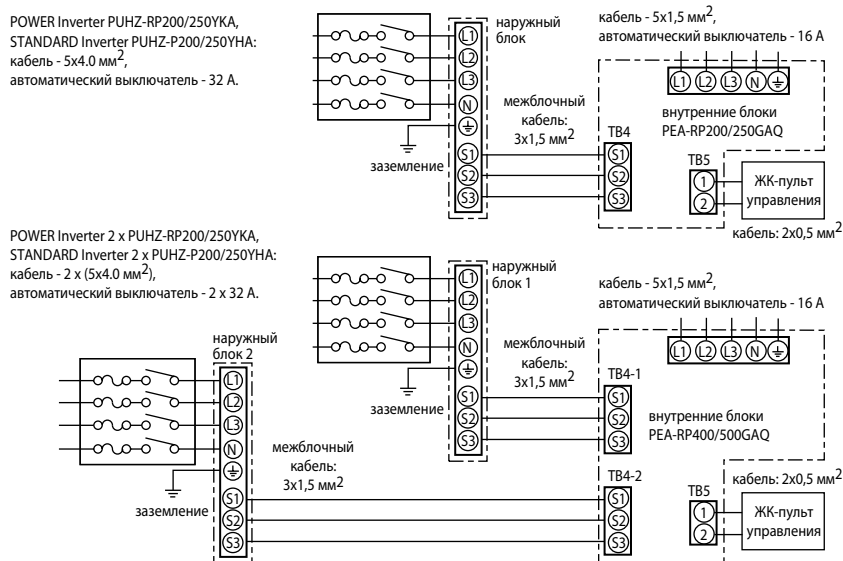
POWER Inverter PUHZ-RP200/250YKA, STANDARD Inverter PUHZ-P200/250YHA: кабель - 5x4.0 мм$^2$, автоматический выключатель - 32 A.

L1
L2
L3
N
⏚
S1
S2
S3

наружный блок

заземление

межблочный кабель: 3x1,5 мм$^2$

кабель - 5x1,5 мм$^2$, автоматический выключатель - 16 A

L1 L2 L3 N ⏚

внутренние блоки PEA-RP200/250GAQ

TB4
S1
S2
S3

TB5
1
2

ЖК-пульт управления

кабель: 2x0,5 мм$^2$

POWER Inverter 2 x PUHZ-RP200/250YKA, STANDARD Inverter 2 x PUHZ-P200/250YHA: кабель - 2 x (5x4.0 мм$^2$), автоматический выключатель - 2 x 32 A.

наружный блок 1

L1
L2
L3
N
⏚
S1
S2
S3

заземление

межблочный кабель: 3x1,5 мм$^2$

кабель - 5x1,5 мм$^2$, автоматический выключатель - 16 A

L1 L2 L3 N ⏚

наружный блок 2

L1
L2
L3
N
⏚
S1
S2
S3

заземление

межблочный кабель: 3x1,5 мм$^2$

TB4-1
S1
S2
S3

внутренние блоки PEA-RP400/500GAQ

TB4-2
S1
S2
S3

кабель: 2x0,5 мм$^2$

TB5
1
2

ЖК-пульт управления